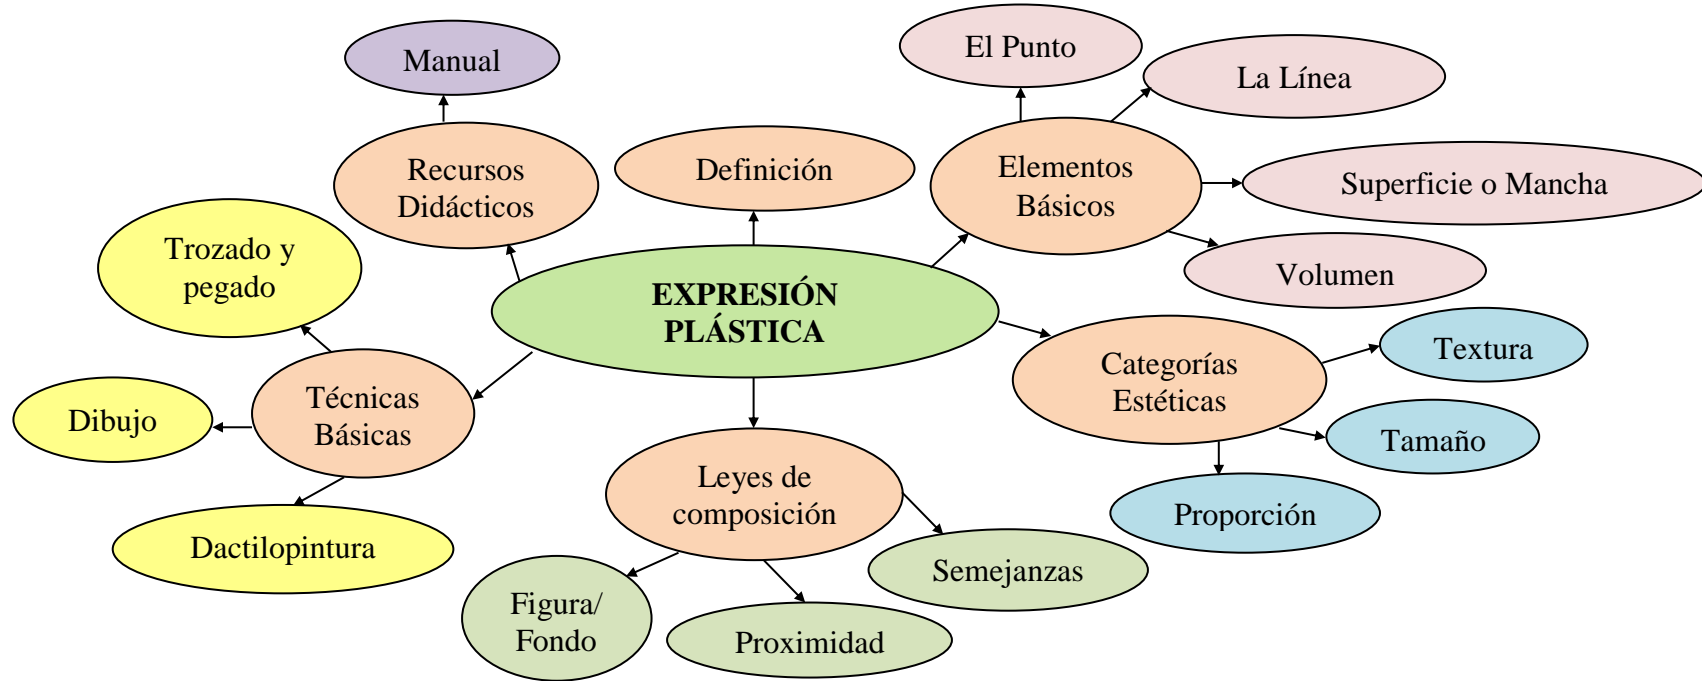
EXPRESIÓN PLÁSTICA

Recursos Didácticos

Manual

Definición

Elementos Básicos

El Punto

La Línea

Superficie o Mancha

Volumen

Categorías Estéticas

Textura

Tamaño

Proporción

Leyes de composición

Semejanzas

Proximidad

Figura/ Fondo

Técnicas Básicas

Trozado y pegado

Dibujo

Dactilopintura